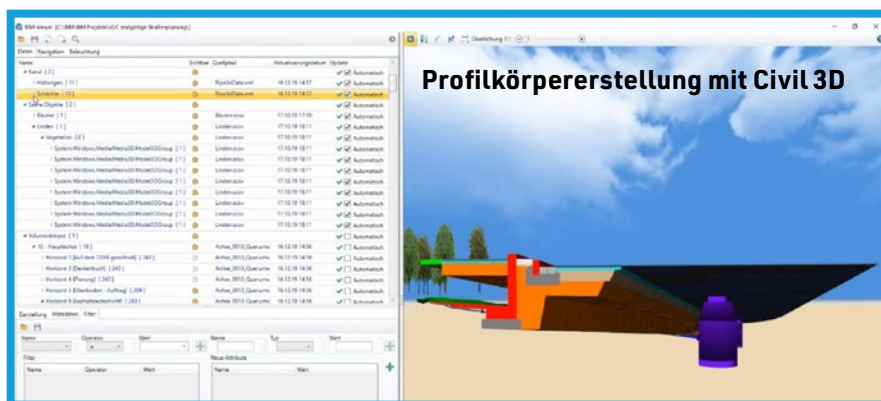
BIM-Viewer [C:\BIM\BIM Projekte\UC eingängige Straßenplanung\]

Datei Navigation Beleuchtung

Profilkörpererstellung mit Civil 3D

| Name | Sichtbar | Quellpfad | Aktualisierungsdatum | Update |
|---|---|---|---|---|
| Kanal [2] | | | | |
| Haltungen [10] | | PipeXmlData.xml | 16.12.19 14:57 | Automatisch |
| Schächte [10] | | PipeXmlData.xml | 16.12.19 14:57 | Automatisch |
| Sonst Objekte [2] | | | | |
| Bäume [1] | | Bäume.xxxx | 17.10.19 17:09 | Automatisch |
| Linden [1] | | Linden.xxxx | 17.10.19 18:11 | Automatisch |
| Vegetation [8] | | Linden.xxxx | 17.10.19 18:11 | Automatisch |
| System.Windows.Media.Media3D.Model3DGroup [1] | | Linden.xxxx | 17.10.19 18:11 | Automatisch |
| System.Windows.Media.Media3D.Model3DGroup [1] | | Linden.xxxx | 17.10.19 18:11 | Automatisch |
| System.Windows.Media.Media3D.Model3DGroup [1] | | Linden.xxxx | 17.10.19 18:11 | Automatisch |
| System.Windows.Media.Media3D.Model3DGroup [1] | | Linden.xxxx | 17.10.19 18:11 | Automatisch |
| System.Windows.Media.Media3D.Model3DGroup [1] | | Linden.xxxx | 17.10.19 18:11 | Automatisch |
| System.Windows.Media.Media3D.Model3DGroup [1] | | Linden.xxxx | 17.10.19 18:11 | Automatisch |
| System.Windows.Media.Media3D.Model3DGroup [1] | | Linden.xxxx | 17.10.19 18:11 | Automatisch |
| System.Windows.Media.Media3D.Model3DGroup [1] | | Linden.xxxx | 17.10.19 18:11 | Automatisch |
| Volumenkörper [1] | | | | |
| 10 - Hauptachse [18] | | Achse_3010_Querschn | 16.12.19 14:56 | Automatisch |
| Horizont 1 [Aufnahme (OKM gemittelt)] [343] | | Achse_3010_Querschn | 16.12.19 14:56 | Automatisch |
| Horizont 3 [Deckenbuch] [343] | | Achse_3010_Querschn | 16.12.19 14:56 | Automatisch |
| Horizont 4 [Planung] [343] | | Achse_3010_Querschn | 16.12.19 14:56 | Automatisch |
| Horizont 5 [Oberboden - Auftrag] [209] | | Achse_3010_Querschn | 16.12.19 14:56 | Automatisch |
| Horizont 6 Asphaltdeckschicht [343] | | Achse_3010_Querschn | 16.12.19 14:56 | Automatisch |

Darstellung Metadaten Filter

Name Operator Wert Name Typ Wert

Filter Neue Attribute

Name Operator Wert Name Wert

Überhöhung 1:1